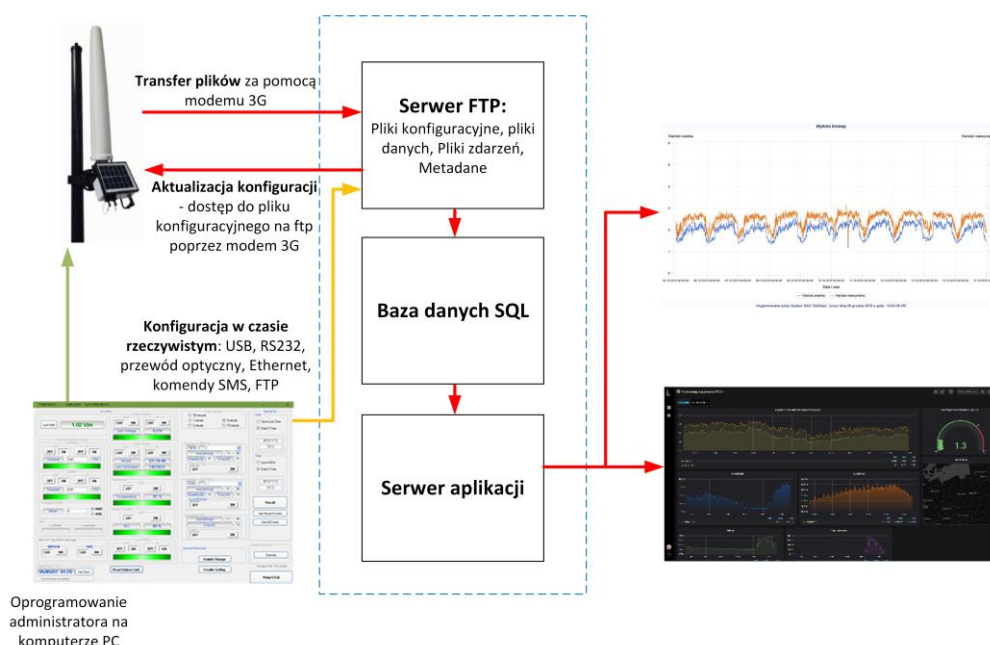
**Transfer plików** za pomocą modemu 3G

**Aktualizacja konfiguracji** - dostęp do pliku konfiguracyjnego na ftp poprzez modem 3G

**Konfiguracja w czasie rzeczywistym**: USB, RS232, przewód optyczny, Ethernet, komendy SMS, FTP

Oprogramowanie administratora na komputerze PC

**Serwer FTP:**
Pliki konfiguracyjne, pliki danych, Pliki zdarzeń, Metadane

**Baza danych SQL**

**Serwer aplikacji**

Wykres liniowy

1.3